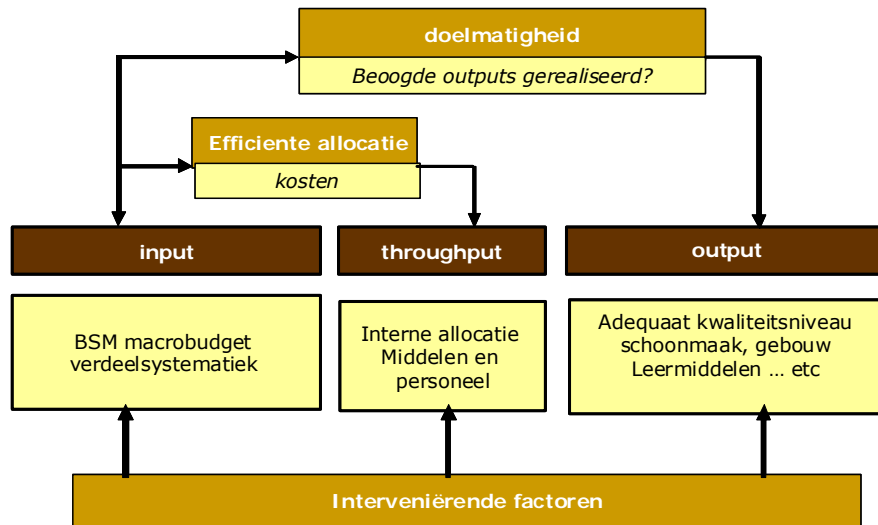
doelmatigheid

Beoogde outputs gerealiseerd?

Efficiente allocatie

kosten

input

throughput

output

BSM macrobudget verdeelsystematiek

Interne allocatie Middelen en personeel

Adequaat kwaliteitsniveau schoonmaak, gebouw Leermiddelen … etc

Interveniërende factoren